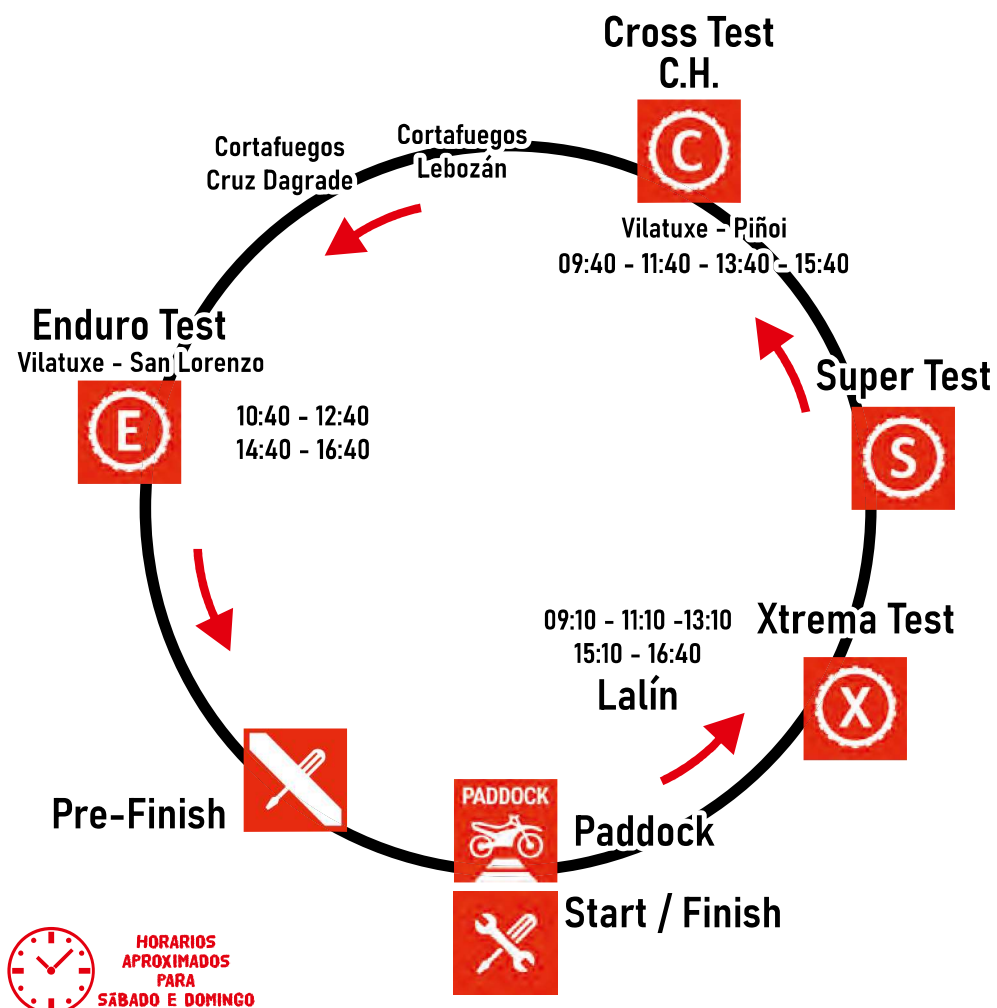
Cross Test
C.H.

C

Cortafuegos
Cruz Dagrade

Cortafuegos
Lebozán

Vilatuxe - Piñoi
09:40 - 11:40 - 13:40 - 15:40

Enduro Test
Vilatuxe - San Lorenzo

E

10:40 - 12:40
14:40 - 16:40

Super Test

S

09:10 - 11:10 -13:10
15:10 - 16:40
Lalín

Xtrema Test

X

Pre-Finish

PADDOCK

Paddock

Start / Finish

HORARIOS
APROXIMADOS
PARA
SÁBADO E DOMINGO